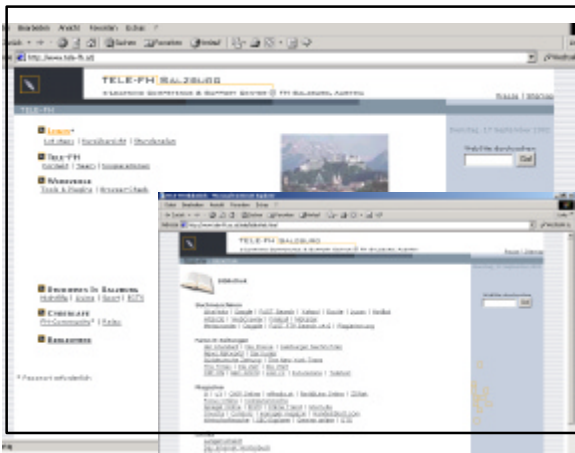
Datei Bearbeiten Ansicht Favoriten Extras ?

http://www.tele-fh.at/

TELE-FH SALZBURG
E-LEARNING COMPETENCE & SUPPORT CENTER @ FH SALZBURG, AUSTRIA

Home | Sitemap

TELE-FH

Lernen*
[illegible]

Tele-FH
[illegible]

Werkzeuge
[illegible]

Sonntag, 17 September 2002

Website durchsuchen
Go!

TELE-FH SALZBURG
E-LEARNING COMPETENCE & SUPPORT CENTER @ FH SALZBURG, AUSTRIA

Bibliothek

Studieren in Salzburg
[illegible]

Chronologie
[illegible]

Reklamieren

* Passwort erforderlich

Website durchsuchen
Go!

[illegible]